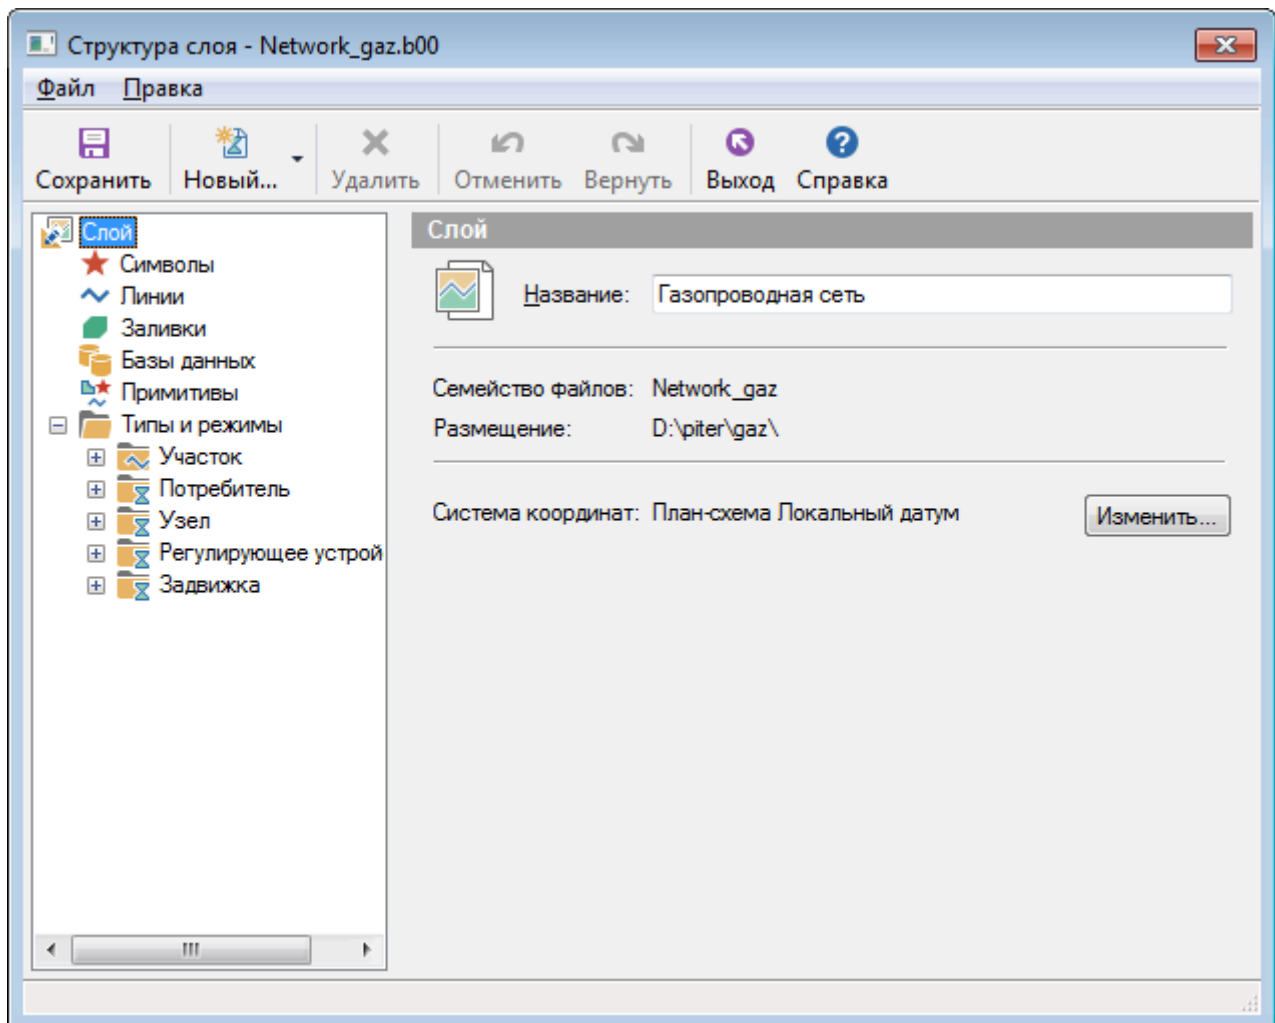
Структура слоя - Network_gaz.b00

Файл Правка

Сохранить Новый... Удалить Отменить Вернуть Выход Справка

Слой
Символы
Линии
Заливки
Базы данных
Примитивы
Типы и режимы
Участок
Потребитель
Узел
Регулирующее устрой
Задвижка

Слой

Название: Газопроводная сеть

Семейство файлов: Network_gaz
Размещение: D:\piter\gaz\

Система координат: План-схема Локальный датум

Изменить...